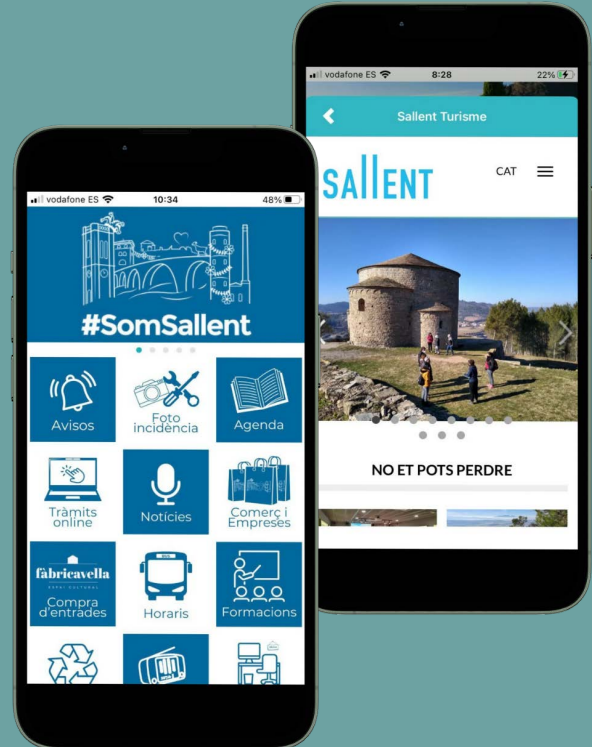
vodafone ES 10:34 48%

#SomSallent

Avisos

Foto incidència

Agenda

Tràmits online

Notícies

Comerç i Empreses

fàbricavella

Compra d'entrades

Horaris

Formacions

vodafone ES 8:28 22%

Sallent Turisme

SALLENT

CAT

NO ET POTS PERDRE